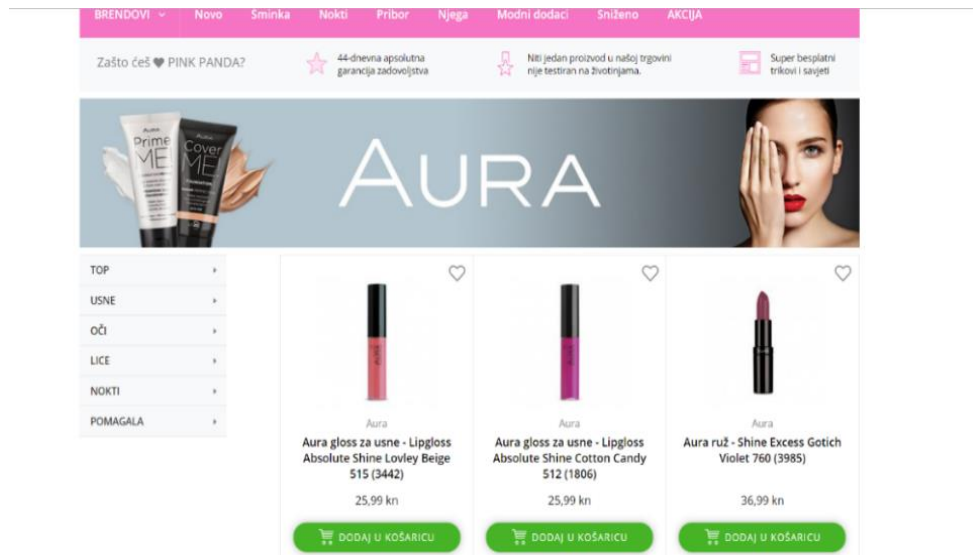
BRENDOVI Novo Šminka Nokti Pribor Njega Modni dodaci Sniženo AKCIJA

Zašto ćeš ♥ PINK PANDA?

44-dnevna apsolutna garancija zadovoljstva

Niti jedan proizvod u našoj trgovini nije testiran na životinjama.

Super besplatni trikovi i savjeti

Aura Prime ME

Aura Cover ME

AURA

TOP
USNE
OČI
LICE
NOKTI
POMAGALA

Aura
Aura gloss za usne - Lipgloss Absolute Shine Lovley Beige 515 (3442)
25,99 kn
DODAJ U KOŠARICU

Aura
Aura gloss za usne - Lipgloss Absolute Shine Cotton Candy 512 (1806)
25,99 kn
DODAJ U KOŠARICU

Aura
Aura ruž - Shine Excess Gotich Violet 760 (3985)
36,99 kn
DODAJ U KOŠARICU